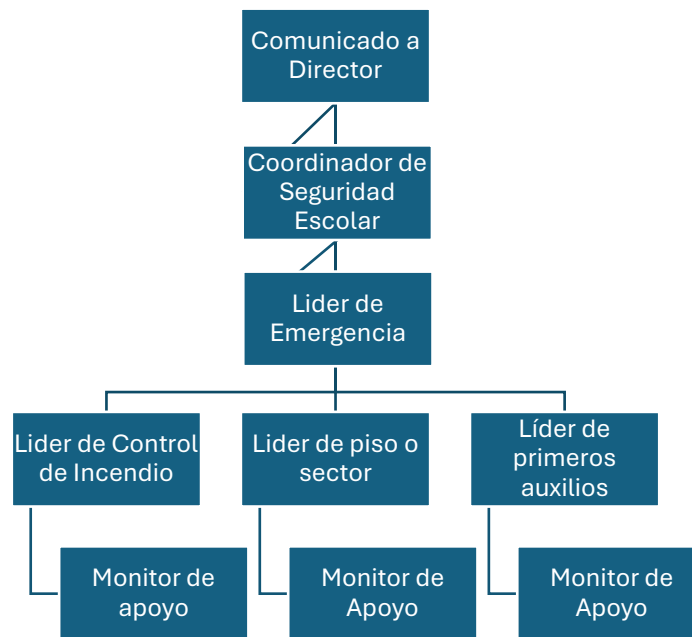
Comunicado a Director

Coordinador de Seguridad Escolar

Lider de Emergencia

Lider de Control de Incendio

Lider de piso o sector

Líder de primeros auxilios

Monitor de apoyo

Monitor de Apoyo

Monitor de Apoyo